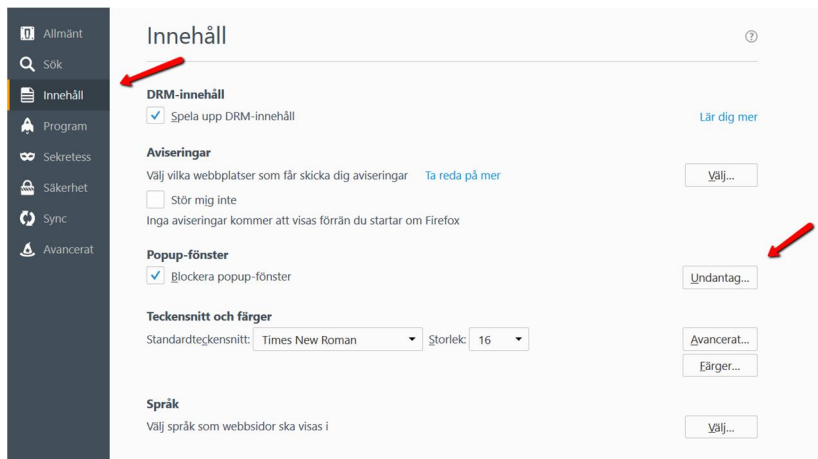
Allmänt
Sök
Innehåll
Program
Sekretess
Säkerhet
Sync
Avancerat

Innehåll

DRM-innehåll
Spela upp DRM-innehåll
Lär dig mer

Aviseringar
Välj vilka webbplatser som får skicka dig aviseringar Ta reda på mer
Välj...
Stör mig inte
Inga aviseringar kommer att visas förrän du startar om Firefox

Popup-fönster
Blockera popup-fönster
Undantag...

Teckensnitt och färger
Standardteckensnitt: Times New Roman Storlek: 16
Avancerat...
Färger...

Språk
Välj språk som webbsidor ska visas i
Välj...